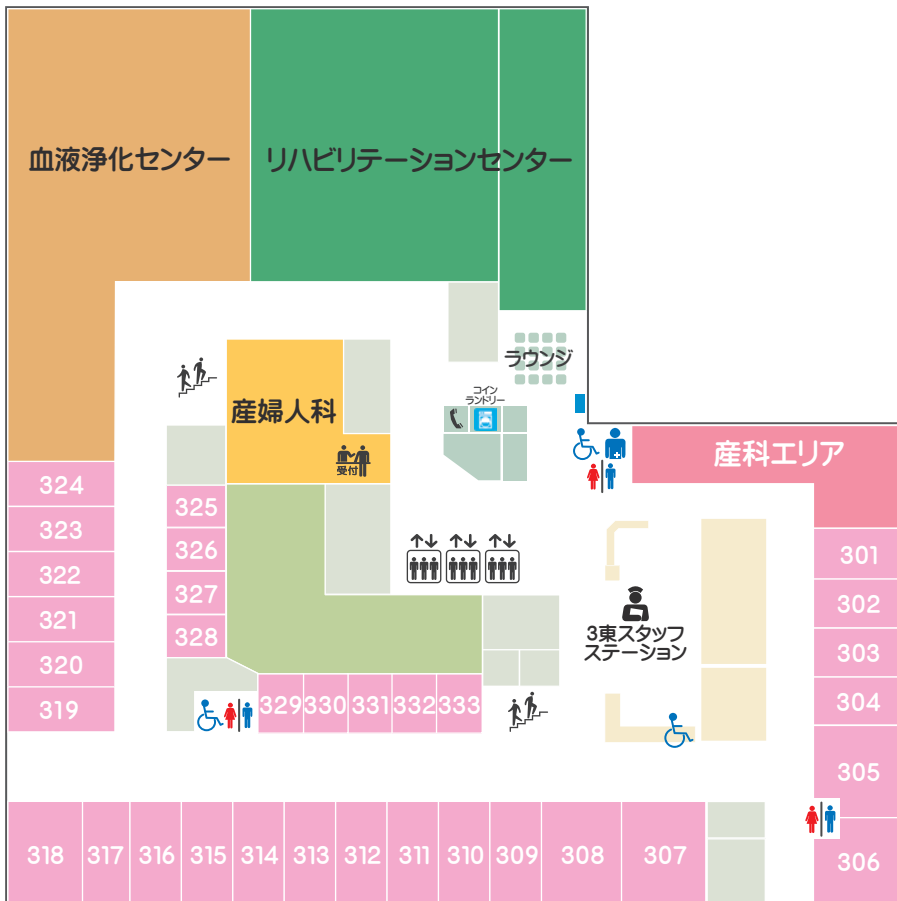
血液浄化センター

リハビリテーションセンター

ラウンジ

産婦人科

受付

コイン
ランドリー

産科エリア

324
323
322
321
320
319

325
326
327
328

329 330 331 332 333

301
302
303
304
305
306

3東スタッフ
ステーション

318 317 316 315 314 313 312 311 310 309 308 307